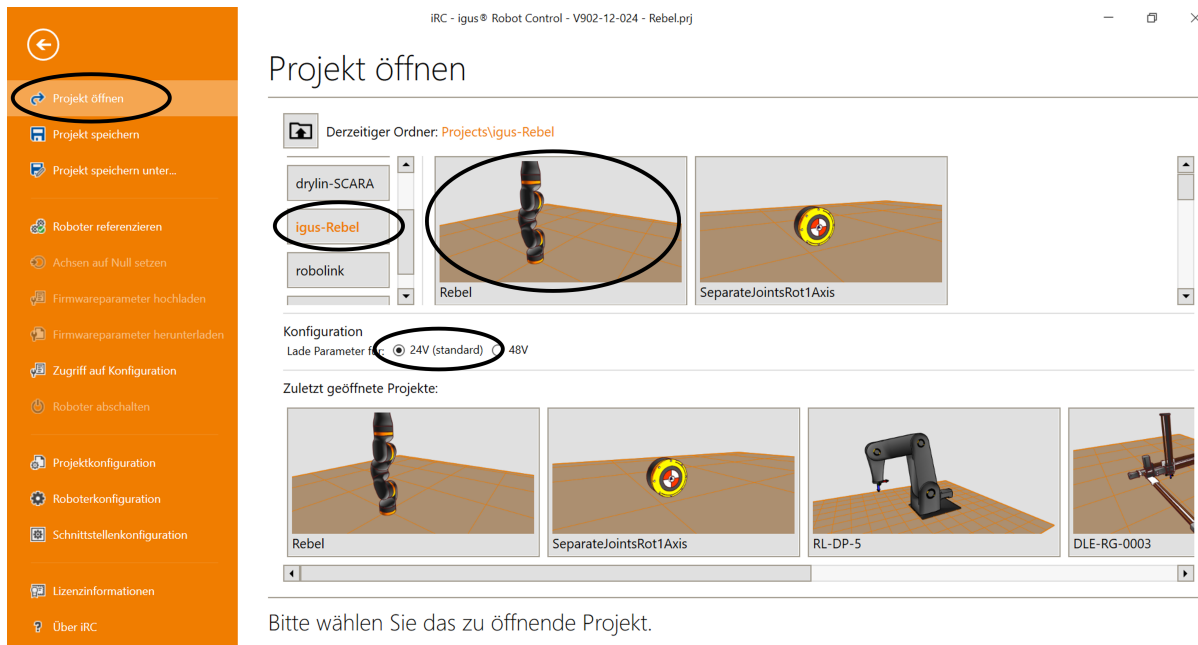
iRC - igus® Robot Control - V902-12-024 - Rebel.prj

Projekt öffnen
Projekt speichern
Projekt speichern unter...
Roboter referenzieren
Achsen auf Null setzen
Firmwareparameter hochladen
Firmwareparameter herunterladen
Zugriff auf Konfiguration
Roboter abschalten
Projektkonfiguration
Roboterkonfiguration
Schnittstellenkonfiguration
Lizenzinformationen
Über iRC

Projekt öffnen

Derzeitiger Ordner: Projects\igus-Rebel

drylin-SCARA
igus-Rebel
robolink

Rebel
SeparateJointsRot1Axis

Konfiguration
Lade Parameter für: 24V (standard) 48V

Zuletzt geöffnete Projekte:

Rebel
SeparateJointsRot1Axis
RL-DP-5
DLE-RG-0003

Bitte wählen Sie das zu öffnende Projekt.